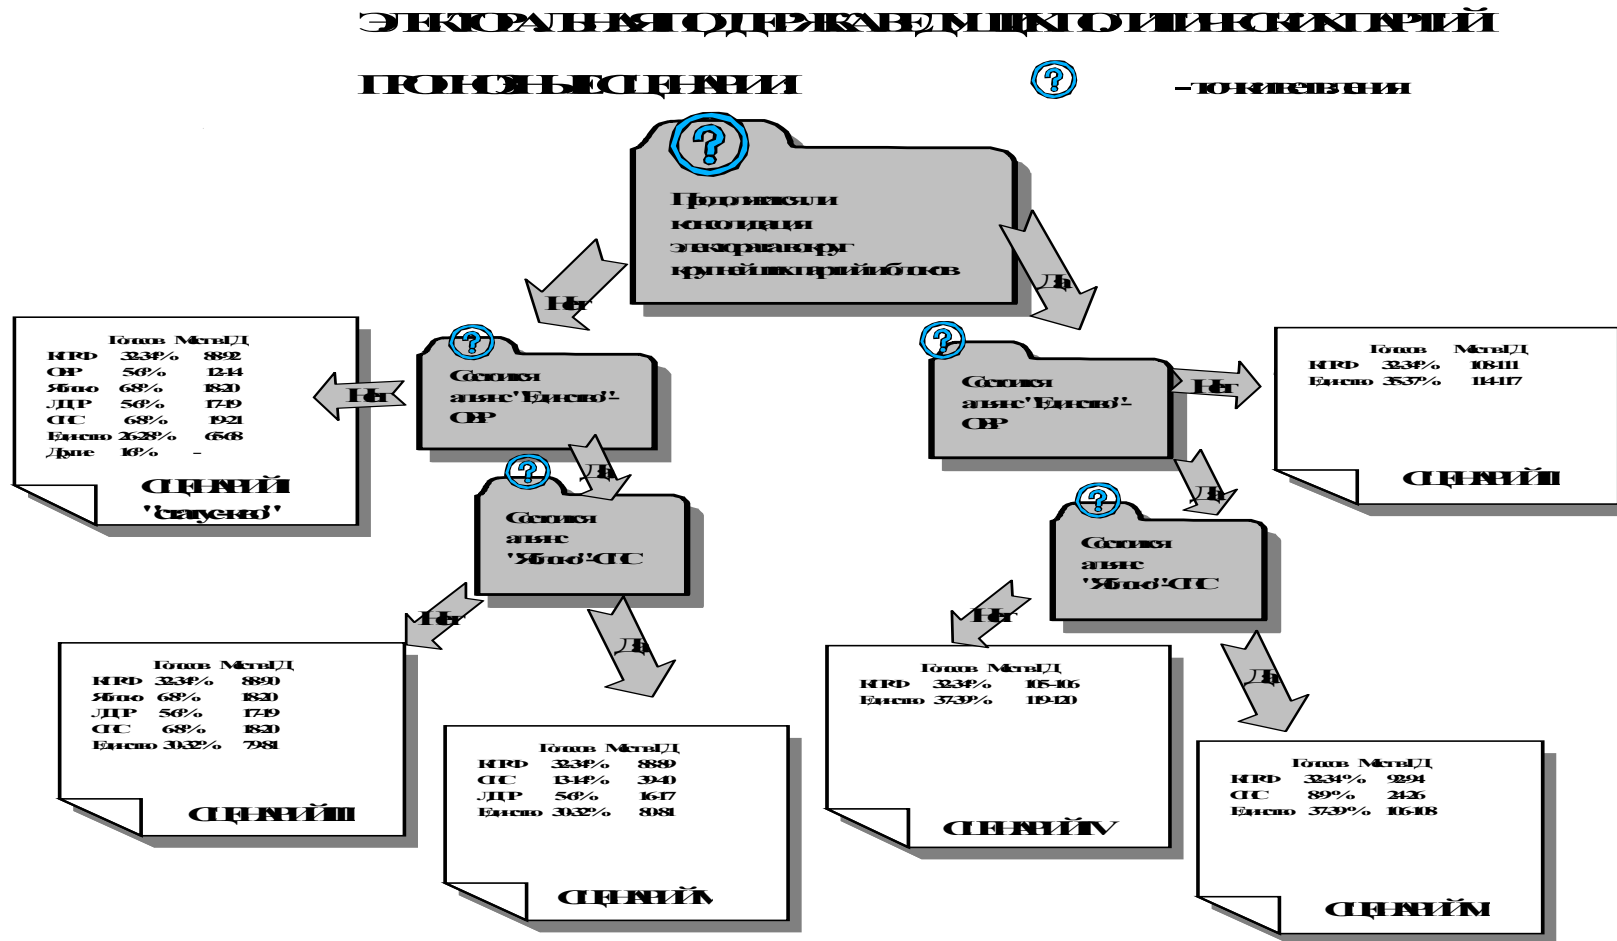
ЭЛЕКТОРАЛЬНАЯ ПОДДЕРЖКА В ДУМЕ ЦЕНТРИСТСКИХ ПАРТИЙ

ПРОГНОЗНЫЕ СЦЕНАРИИ

– точки ветвления

Продолжится ли консолидация электората вокруг крупнейших партий и блоков

Нет

Да

| Голосов | Мест в ГД |
|---|---|
| КПРФ 32-34% | 88-92 |
| ОВР 5-6% | 12-14 |
| Яблоко 6-8% | 18-20 |
| ЛДПР 5-6% | 17-19 |
| СПС 6-8% | 19-21 |
| Единство 26-28% | 65-68 |
| Другие 1-6% | – |

СЦЕНАРИЙ I "Статус-кво"

Нет

Сложится альянс "Единство"-ОВР

Да

Сложится альянс "Яблоко"-СПС

Нет

| Голосов | Мест в ГД |
|---|---|
| КПРФ 32-34% | 88-90 |
| Яблоко 6-8% | 18-20 |
| ЛДПР 5-6% | 17-19 |
| СПС 6-8% | 18-20 |
| Единство 30-32% | 79-81 |

СЦЕНАРИЙ III

Да

| Голосов | Мест в ГД |
|---|---|
| КПРФ 32-34% | 88-89 |
| СПС 13-14% | 39-40 |
| ЛДПР 5-6% | 16-17 |
| Единство 30-32% | 80-81 |

СЦЕНАРИЙ V

Сложится альянс "Единство"-ОВР

Нет

| Голосов | Мест в ГД |
|---|---|
| КПРФ 32-34% | 108-111 |
| Единство 35-37% | 114-117 |

СЦЕНАРИЙ II

Да

Сложится альянс "Яблоко"-СПС

Нет

| Голосов | Мест в ГД |
|---|---|
| КПРФ 32-34% | 105-106 |
| Единство 37-39% | 119-120 |

СЦЕНАРИЙ IV

Да

| Голосов | Мест в ГД |
|---|---|
| КПРФ 32-34% | 92-94 |
| СПС 8-9% | 24-26 |
| Единство 37-39% | 106-108 |

СЦЕНАРИЙ VI